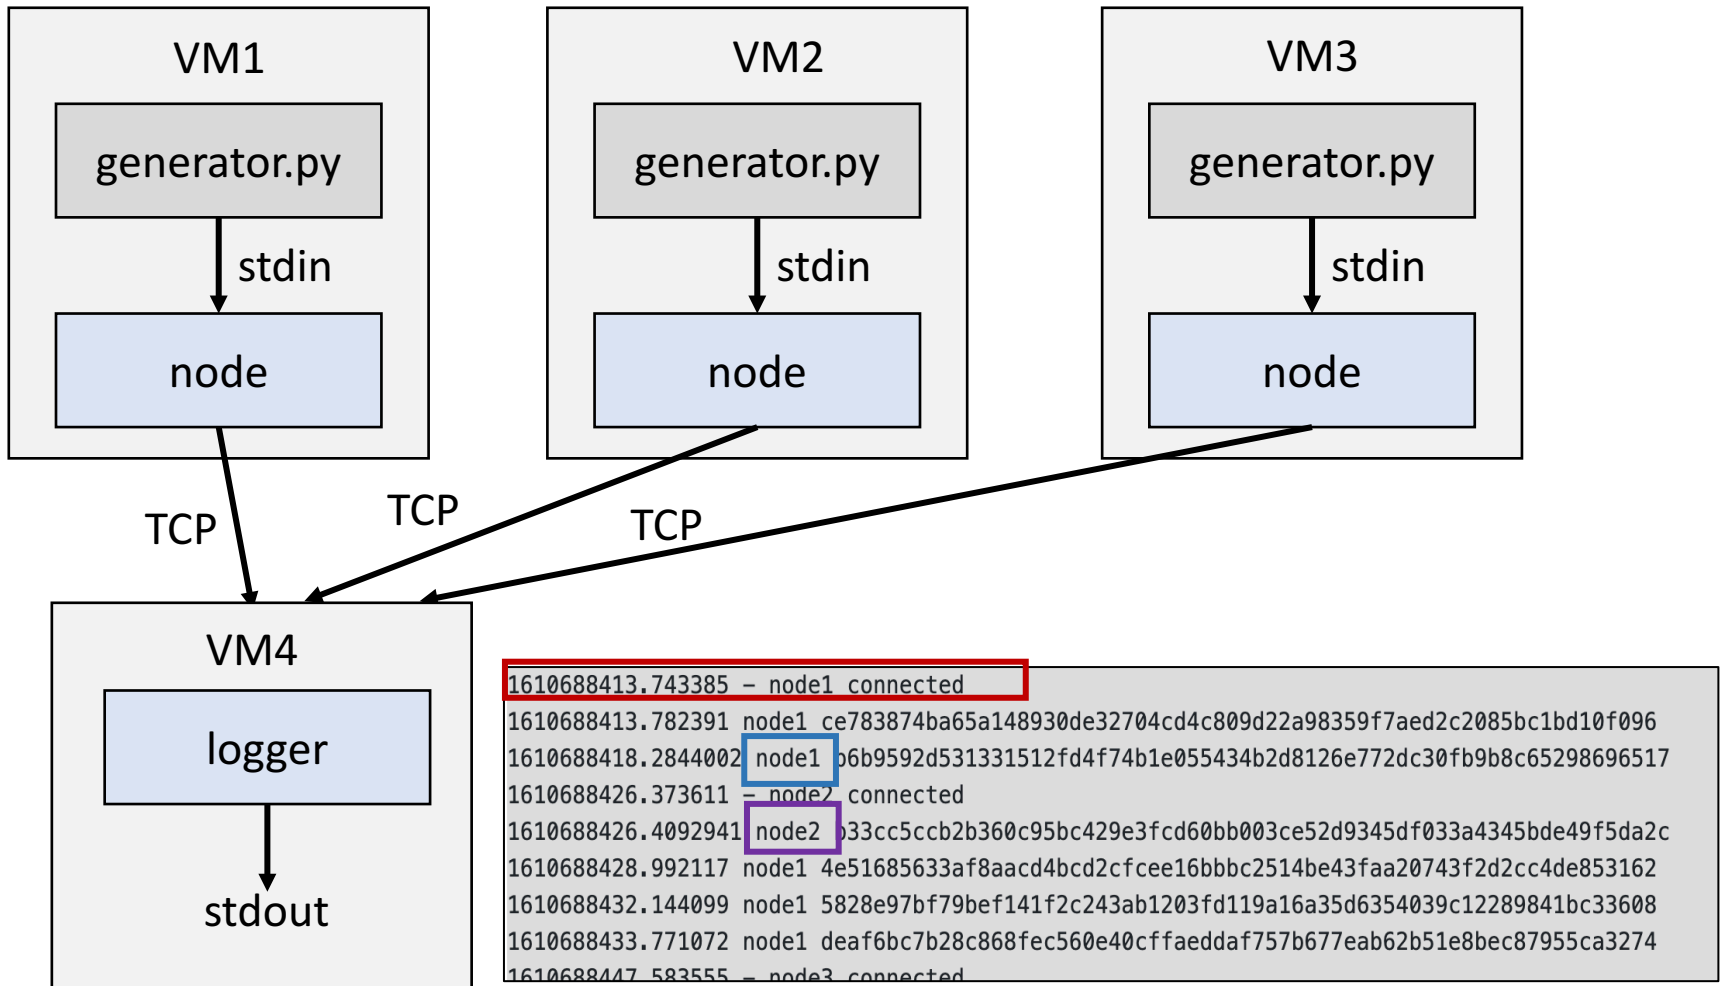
VM1

generator.py

stdin

node

VM2

generator.py

stdin

node

VM3

generator.py

stdin

node

TCP

TCP

TCP

VM4

logger

stdout

1610688413.743385 - node1 connected
1610688413.782391 node1 ce783874ba65a148930de32704cd4c809d22a98359f7aed2c2085bc1bd10f096
1610688418.2844002 node1 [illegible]6b9592d531331512fd4f74b1e055434b2d8126e772dc30fb9b8c65298696517
1610688426.373611 - node2 connected
1610688426.4092941 node2 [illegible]33cc5ccb2b360c95bc429e3fcd60bb003ce52d9345df033a4345bde49f5da2c
1610688428.992117 node1 4e51685633af8aacd4bcd2cfcee16bbbc2514be43faa20743f2d2cc4de853162
1610688432.144099 node1 5828e97bf79bef141f2c243ab1203fd119a16a35d6354039c12289841bc33608
1610688433.771072 node1 deaf6bc7b28c868fec560e40cffaeddaf757b677eab62b51e8bec87955ca3274
1610688447.583555 - node3 connected